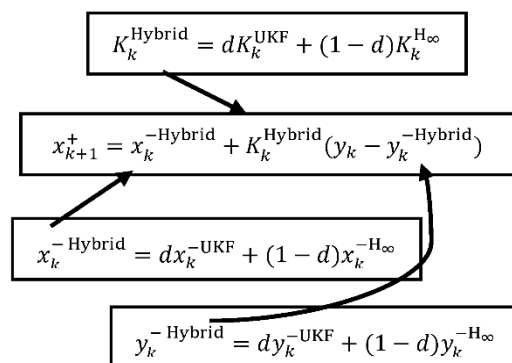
$K_k^{\text{Hybrid}} = dK_k^{\text{UKF}} + (1-d)K_k^{\text{H}_\infty}$

$x_{k+1}^{+} = x_k^{-\text{Hybrid}} + K_k^{\text{Hybrid}}(y_k - y_k^{-\text{Hybrid}})$

$x_k^{-\text{ Hybrid}} = dx_k^{-\text{UKF}} + (1-d)x_k^{-\text{H}_\infty}$

$y_k^{-\text{ Hybrid}} = dy_k^{-\text{UKF}} + (1-d)y_k^{-\text{H}_\infty}$